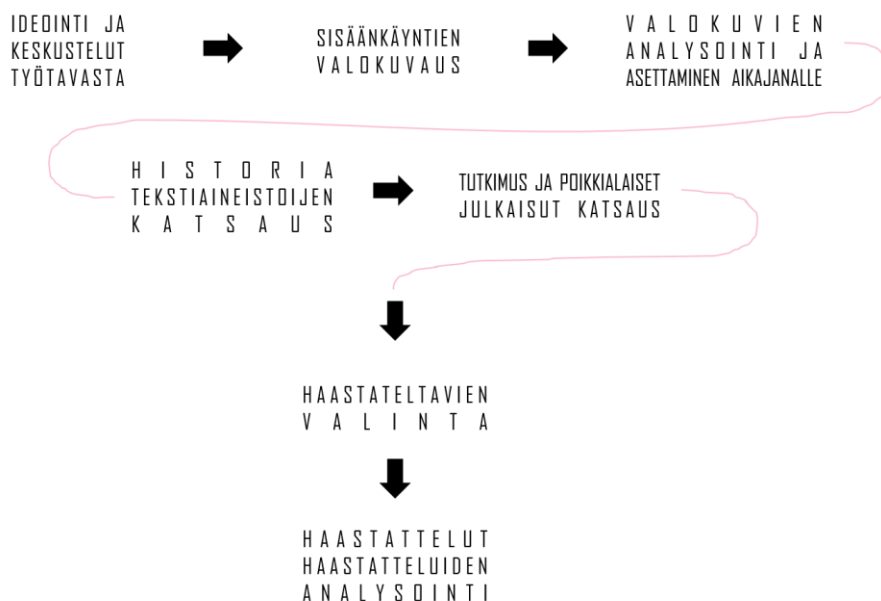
IDEOINTI JA KESKUSTELUT TYÖTAVASTA

SISÄÄNKÄYNTIEN VALOKUVAUS

VALOKUVIEN ANALYSOINTI JA ASETTAMINEN AIKAJANALLE

HISTORIA TEKSTIAINEISTOIJEN KATSAUS

TUTKIMUS JA POIKKIALAISET JULKAISUT KATSAUS

HAASTATELTAVIEN VALINTA

HAASTATTELUT HAASTATTELUIDEN ANALYSOINTI